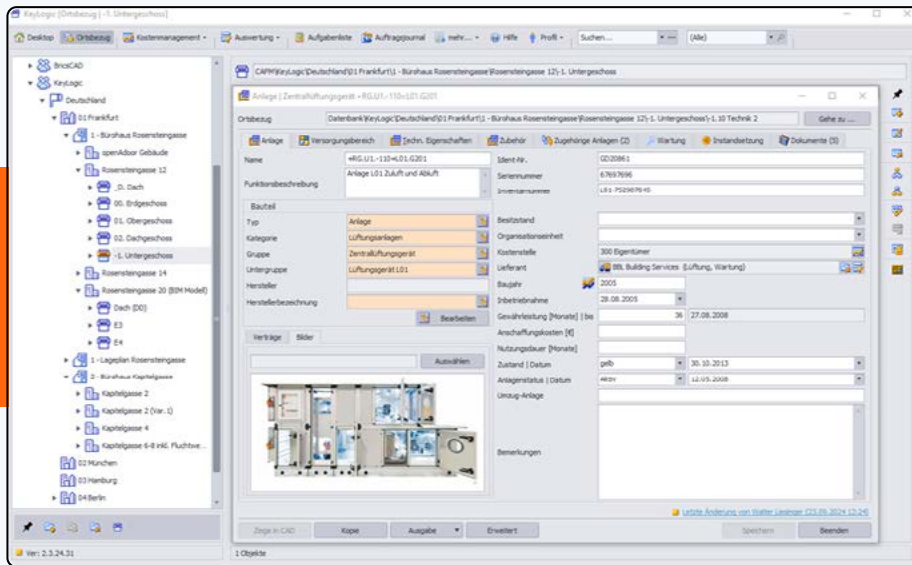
KeyLogic [Ortsbezug | -1. Untergeschoss]

Desktop | Ortsbezug | Kostenmanagement | Auswertung | Aufgabenliste | Auftragsjournal | mehr... | Hilfe | Profil | Suchen... | (Alle)

BricsCAD
KeyLogic
Deutschland
01 Frankfurt
1 - Bürohaus Rosensteingasse
openAdoor Gebäude
Rosensteingasse 12
_D. Dach
00. Erdgeschoss
01. Obergeschoss
02. Dachgeschoss
-1. Untergeschoss
Rosensteingasse 14
Rosensteingasse 20 (BIM Modell)
Dach (DD)
E3
E4
1 - Lageplan Rosensteingasse
2 - Bürohaus Kapitelgasse
Kapitelgasse 2
Kapitelgasse 2 (Var. 1)
Kapitelgasse 4
Kapitelgasse 6-8 inkl. Fluchtwe...
02 München
03 Hamburg
04 Berlin

Ver: 2.3.24.31

CAFM\KeyLogic\Deutschland\01 Frankfurt\1 - Bürohaus Rosensteingasse\Rosensteingasse 12\-1. Untergeschoss

Anlage | Zentrallüftungsgerät =RG.U1.-110=L01.G201

Ortsbezug | Datenbank\KeyLogic\Deutschland\01 Frankfurt\1 - Bürohaus Rosensteingasse\Rosensteingasse 12\-1. Untergeschoss\-1.10 Technik 2 | Gehe zu ...

Anlage | Versorgungsbereich | Techn. Eigenschaften | Zubehör | Zugehörige Anlagen (2) | Wartung | Instandsetzung | Dokumente (5)

Name | =RG.U1.-110=L01.G201
Funktionsbeschreibung | Anlage L01 Zuluft und Abluft

Bauteil
Typ | Anlage
Kategorie | Lüftungsanlagen
Gruppe | Zentrallüftungsgerät
Untergruppe | Lüftungsgerät L01
Hersteller |
Herstellerbezeichnung |
Bearbeiten

Verträge | Bilder
Auswählen

Ident-Nr. | GD20861
Seriennummer | 67697696
Inventarnummer | L01-7525676-45
Besitzstand |
Organisationseinheit |
Kostenstelle | 300 Eigentümer
Lieferant | BBL Building Services (Lüftung, Wartung)
Baujahr | 2005
Inbetriebnahme | 28.08.2005
Gewährleistung [Monate] | bis | 36 | 27.08.2008
Anschaffungskosten [€] |
Nutzungsdauer [Monate] |
Zustand | Datum | gelb | 30.10.2013
Anlagenstatus | Datum | Aktiv | 12.05.2008
Umzug-Anlage |
Bemerkungen |

Letzte Änderung von Walter Liesinger (23.05.2024 12:34)

Zeige in CAD | Kopie | Ausgabe | Erweitert | Speichern | Beenden

1 Objekte